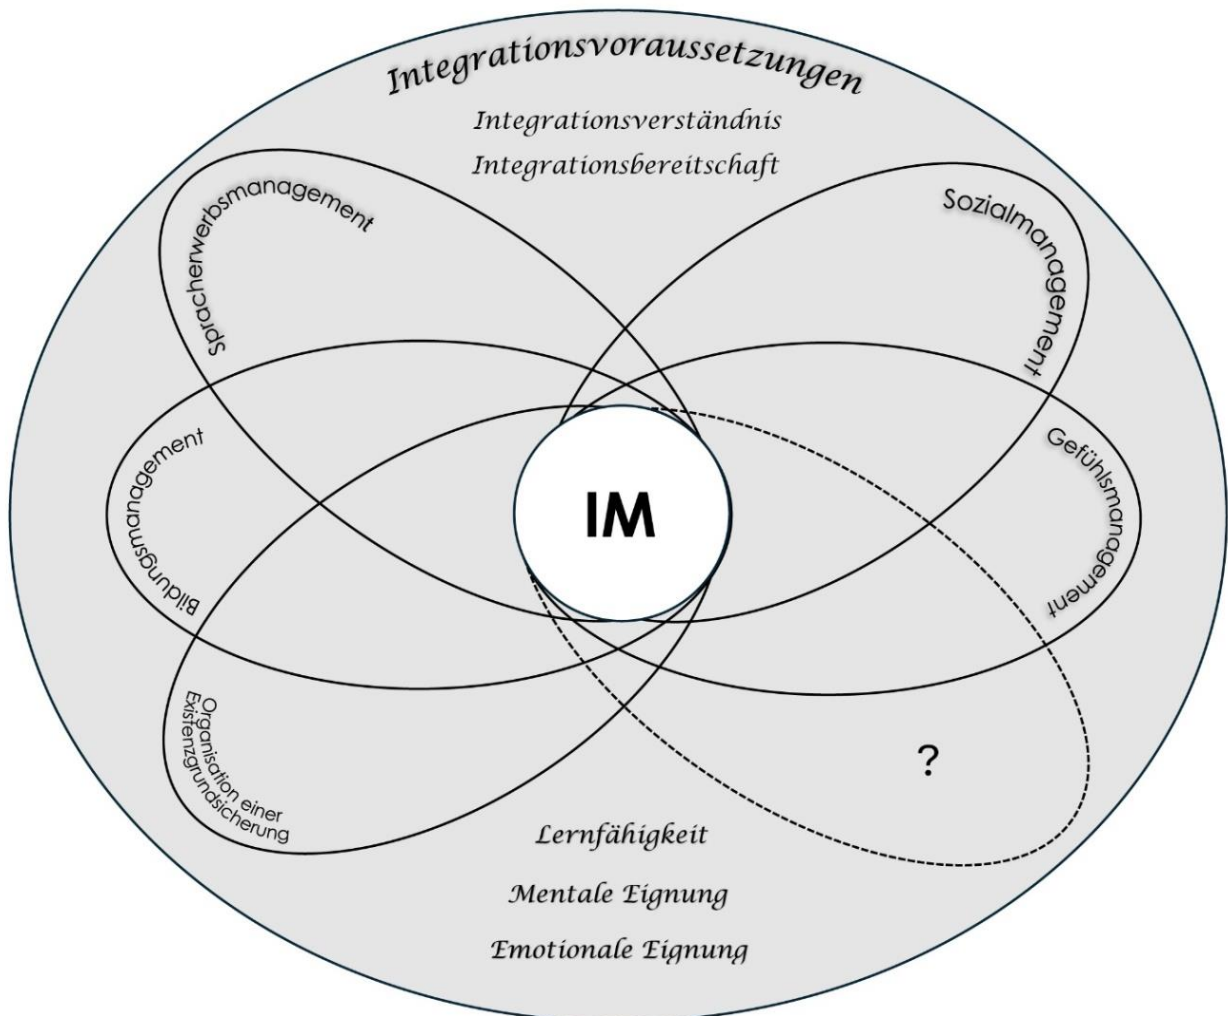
Integrationsvoraussetzungen

Integrationsverständnis

Integrationsbereitschaft

Spracherwerbsmanagement

Sozialmanagement

Bildungsmanagement

IM

Gefühlsmanagement

Organisation einer Existenzgrundsicherung

?

Lernfähigkeit

Mentale Eignung

Emotionale Eignung